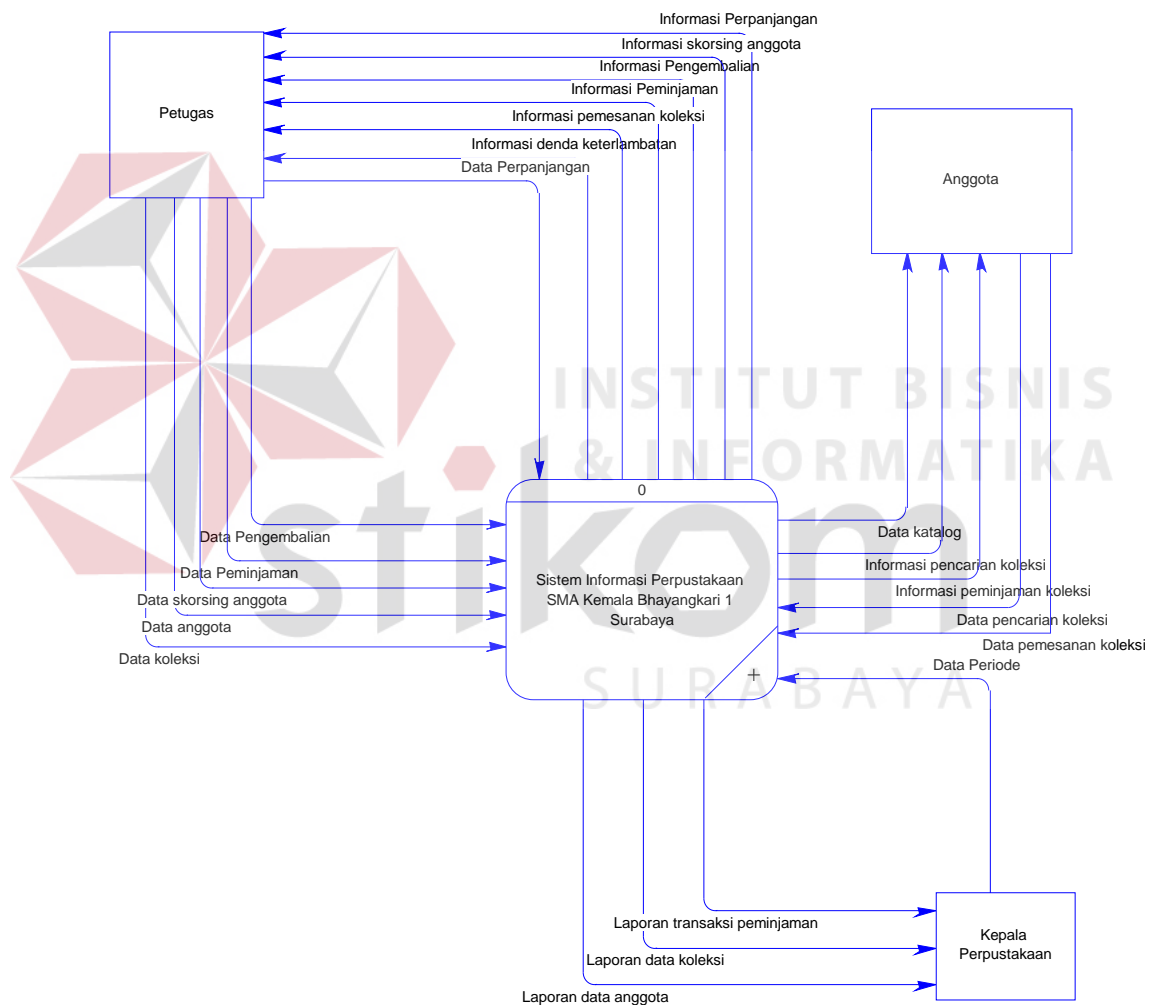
Informasi Perpanjangan
Informasi skorsing anggota
Informasi Pengembalian
Informasi Peminjaman
Informasi pemesanan koleksi
Informasi denda keterlambatan
Data Perpanjangan

Petugas

Anggota

INSTITUT BISNIS
& INFORMATIKA

stikom

SURABAYA

0

Sistem Informasi Perpustakaan SMA Kemala Bhayangkari 1 Surabaya

Data Pengembalian
Data Peminjaman
Data skorsing anggota
Data anggota
Data koleksi

Data katalog
Informasi pencarian koleksi
Informasi peminjaman koleksi
Data pencarian koleksi
Data pemesanan koleksi
Data Periode

Laporan transaksi peminjaman
Laporan data koleksi
Laporan data anggota

Kepala Perpustakaan